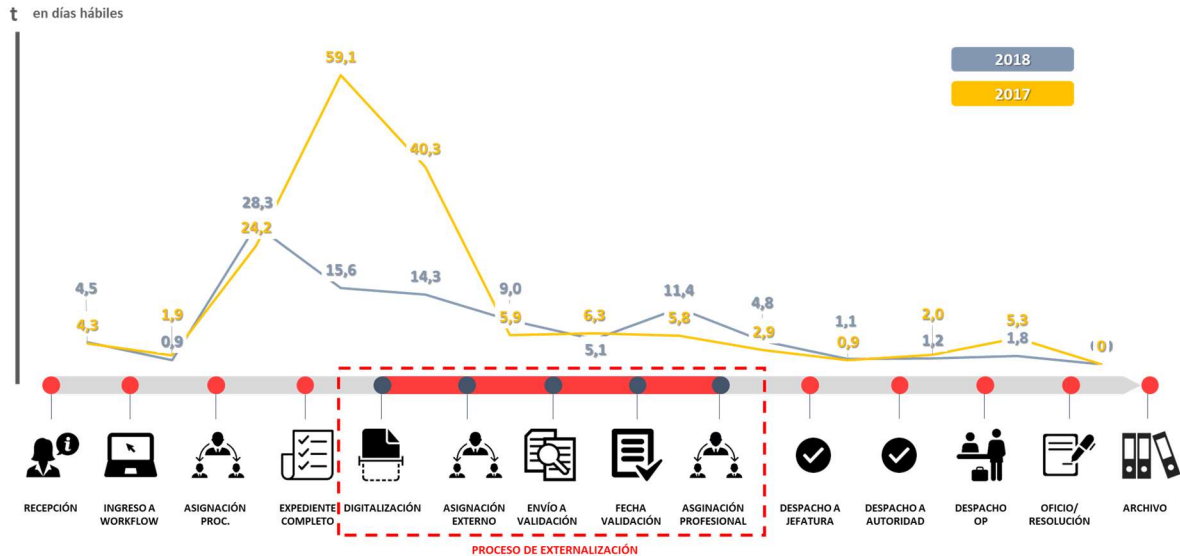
t en días hábiles

2018
2017

4,5
4,3
1,9
0,9
28,3
24,2
59,1
15,6
40,3
14,3
9,0
5,9
6,3
5,1
11,4
5,8
4,8
2,9
1,1
0,9
2,0
1,2
5,3
1,8
(0)

RECEPCIÓN
INGRESO A WORKFLOW
ASIGNACIÓN PROC.
EXPEDIENTE COMPLETO
DIGITALIZACIÓN
ASIGNACIÓN EXTERNO
ENVÍO A VALIDACIÓN
FECHA VALIDACIÓN
ASGINACIÓN PROFESIONAL
DESPACHO A JEFATURA
DESPACHO A AUTORIDAD
DESPACHO OP
OFICIO/ RESOLUCIÓN
ARCHIVO

PROCESO DE EXTERNALIZACIÓN